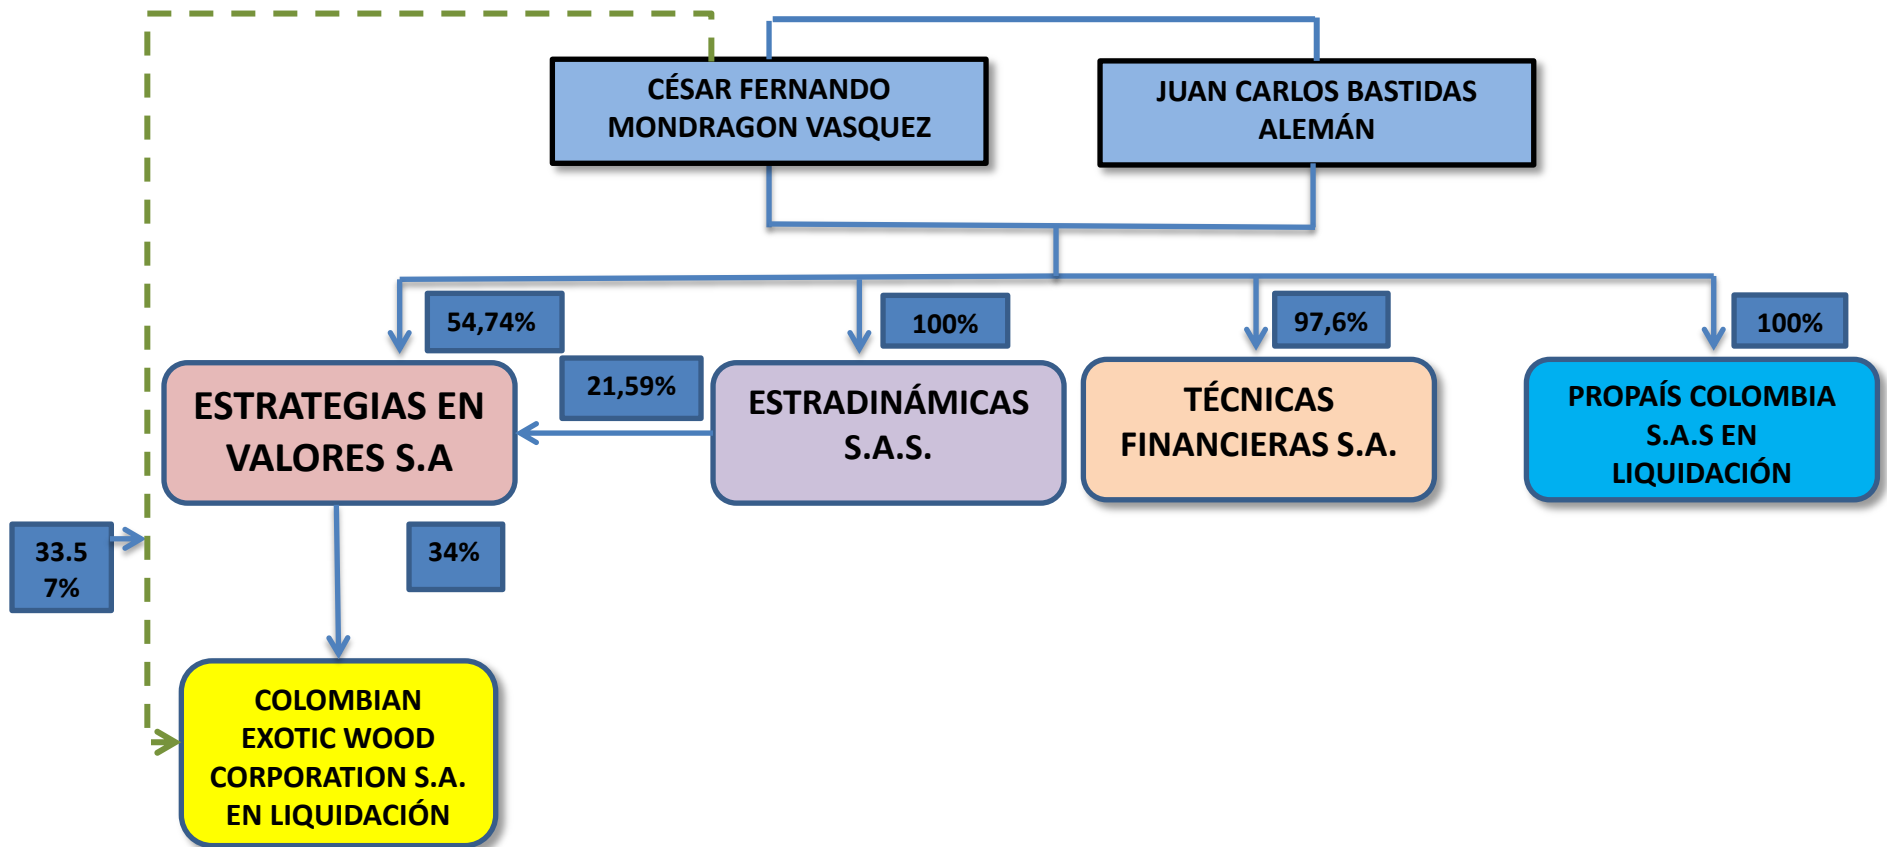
CÉSAR FERNANDO MONDRAGON VASQUEZ

JUAN CARLOS BASTIDAS ALEMÁN

54,74%

100%

97,6%

100%

21,59%

ESTRATEGIAS EN VALORES S.A

ESTRADINÁMICAS S.A.S.

TÉCNICAS FINANCIERAS S.A.

PROPAÍS COLOMBIA S.A.S EN LIQUIDACIÓN

33.5 7%

34%

COLOMBIAN EXOTIC WOOD CORPORATION S.A. EN LIQUIDACIÓN